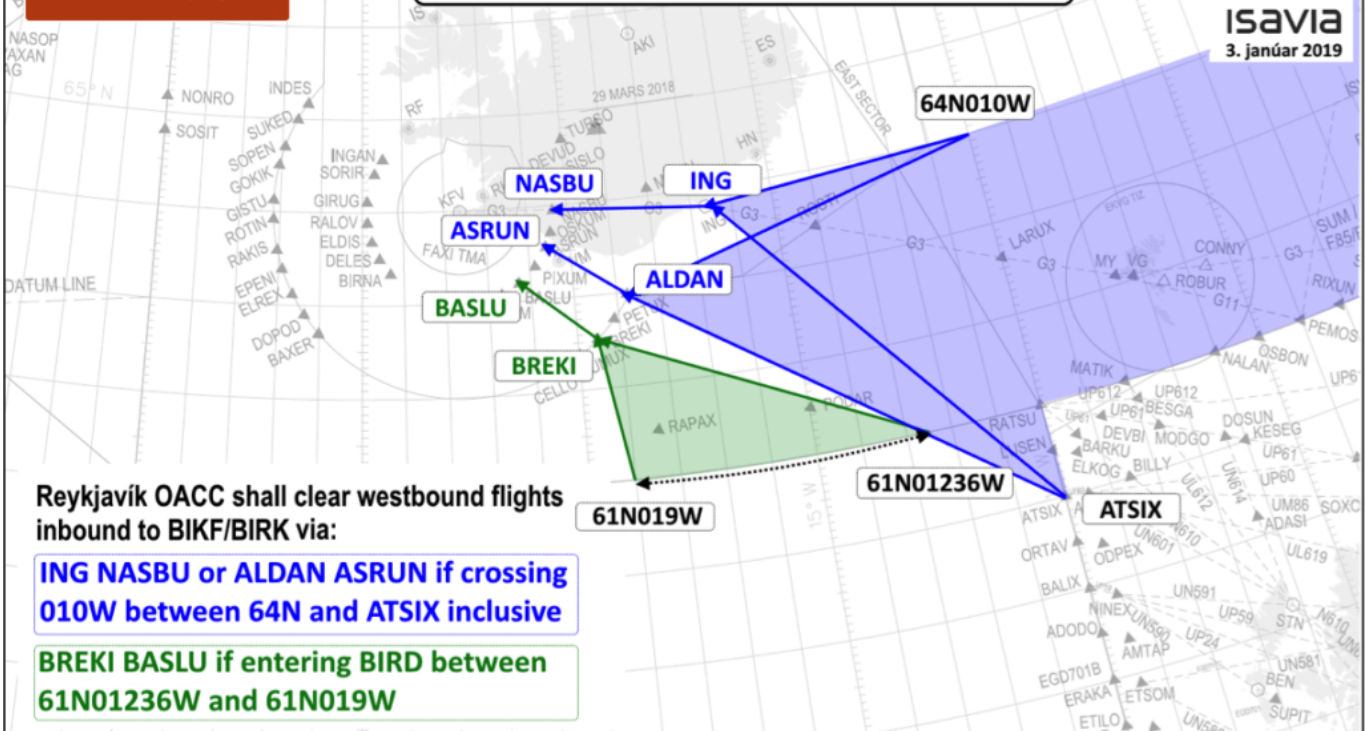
ISAVIA
3. janúar 2019

NASOP
XAXAN
65° N
NONRO
SOSIT
INDES
SUKED
SOPEN
GOKIK
GISTU
ROTIN
RAKIS
EPENI
ELREX
DOPOD
BAXER
INGAN
SORIR
GIRUG
RALOV
ELDIS
DELES
BIRNA
DATUM LINE
FAXI TMA
KFV
AKI
ES
RF
29 MARS 2018
TURBO
HN
EAST SECTOR
DEVUD
SISLO
PIXUM
BASLU
PETUX
REKI
CELLO
RAPAX
LARUX
MY
VG
CONNY
ROBUR
G3
G11
SUM
FB5
RIXUN
PEMOS
NALAN
OSBON
MATIK
UP612
UP61
BESGA
DOSUN
KESEG
RATSU
LISEN
DEVBI
BARKU
MODGO
ELKOG
BILLY
UP60
UM86
SOXO
ADASI
UL619
ATSIX
ORTAV
ODPEX
UN601
BALIX
NINEX
UN590
UN591
UP59
STN
UP24
ADODO
AMTAP
UN581
EGD701B
ERAKA
ETSOM
BEN
ETILO
SUPIT
15° W

64N010W
NASBU
ING
ASRUN
ALDAN
BASLU
BREKI
61N01236W
61N019W
ATSIX

Reykjavík OACC shall clear westbound flights inbound to BIKF/BIRK via:

ING NASBU or ALDAN ASRUN if crossing 010W between 64N and ATSIX inclusive

BREKI BASLU if entering BIRD between 61N01236W and 61N019W